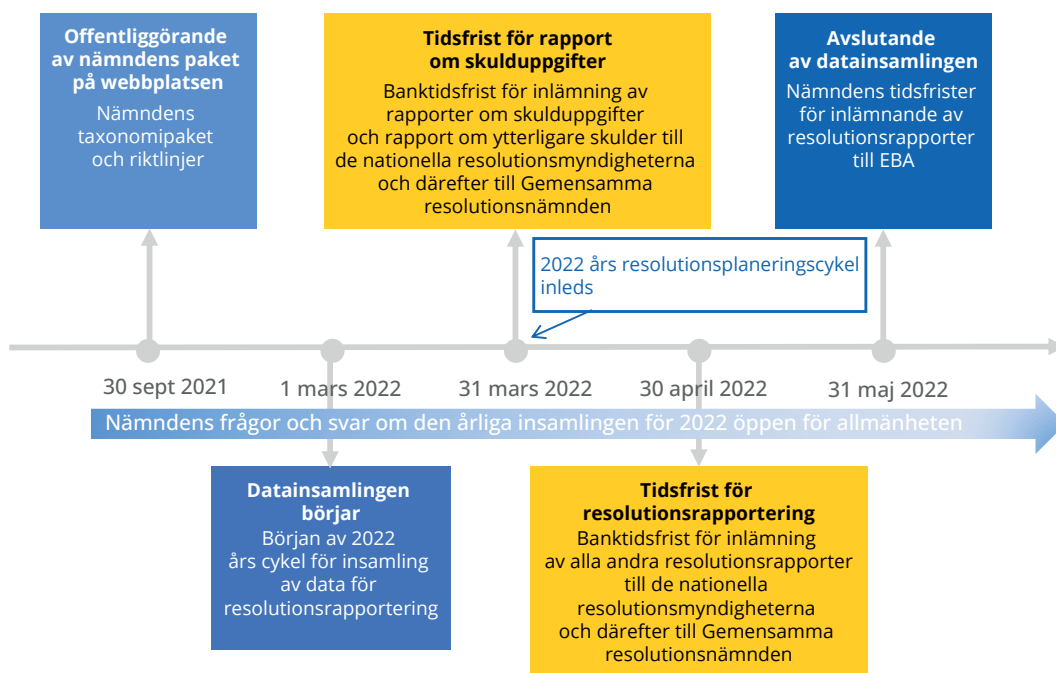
Offentliggörande av nämndens paket på webbplatsen
Nämndens taxonomipaket och riktlinjer

Tidsfrist för rapport om skulduppgifter
Banktidsfrist för inlämning av rapporter om skulduppgifter och rapport om ytterligare skulder till de nationella resolutionsmyndigheterna och därefter till Gemensamma resolutionsnämnden

Avslutande av datainsamlingen
Nämndens tidsfrister för inlämnande av resolutionsrapporter till EBA

2022 års resolutionsplaneringscykel inleds

30 sept 2021
1 mars 2022
31 mars 2022
30 april 2022
31 maj 2022

Nämndens frågor och svar om den årliga insamlingen för 2022 öppen för allmänheten

Datainsamlingen börjar
Början av 2022 års cykel för insamling av data för resolutionsrapportering

Tidsfrist för resolutionsrapportering
Banktidsfrist för inlämning av alla andra resolutionsrapporter till de nationella resolutionsmyndigheterna och därefter till Gemensamma resolutionsnämnden